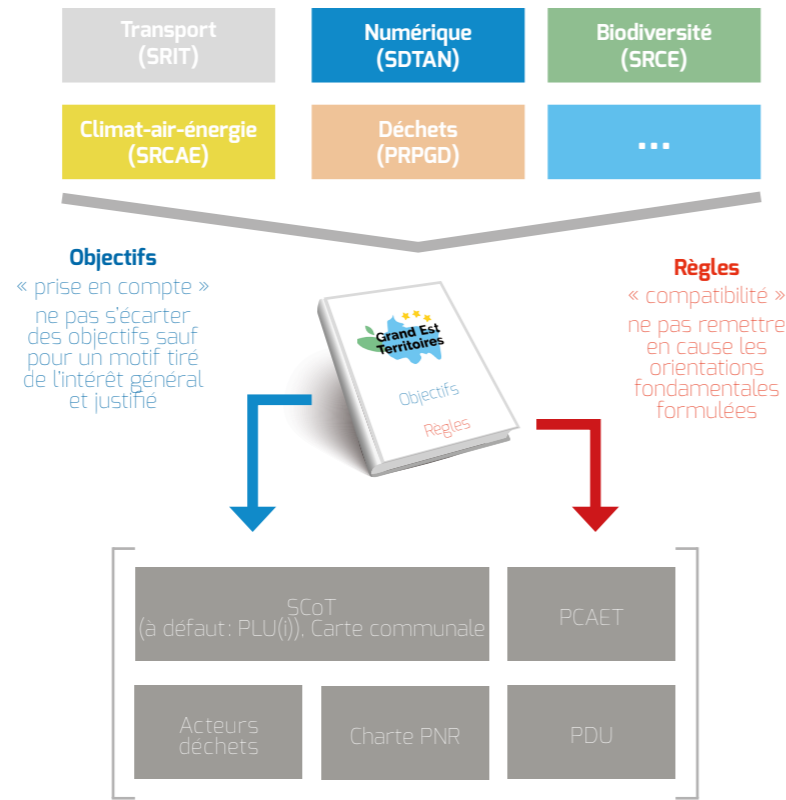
Transport (SRIT)

Numérique (SDTAN)

Biodiversité (SRCE)

Climat-air-énergie (SRCAE)

Déchets (PRPGD)

...

Objectifs
« prise en compte »
ne pas s'écarter des objectifs sauf pour un motif tiré de l'intérêt général et justifié

Grand Est Territoires

Objectifs

Règles

Règles
« compatibilité »
ne pas remettre en cause les orientations fondamentales formulées

SCoT
(à défaut: PLU(i)), Carte communale

PCAET

Acteurs déchets

Charte PNR

PDU